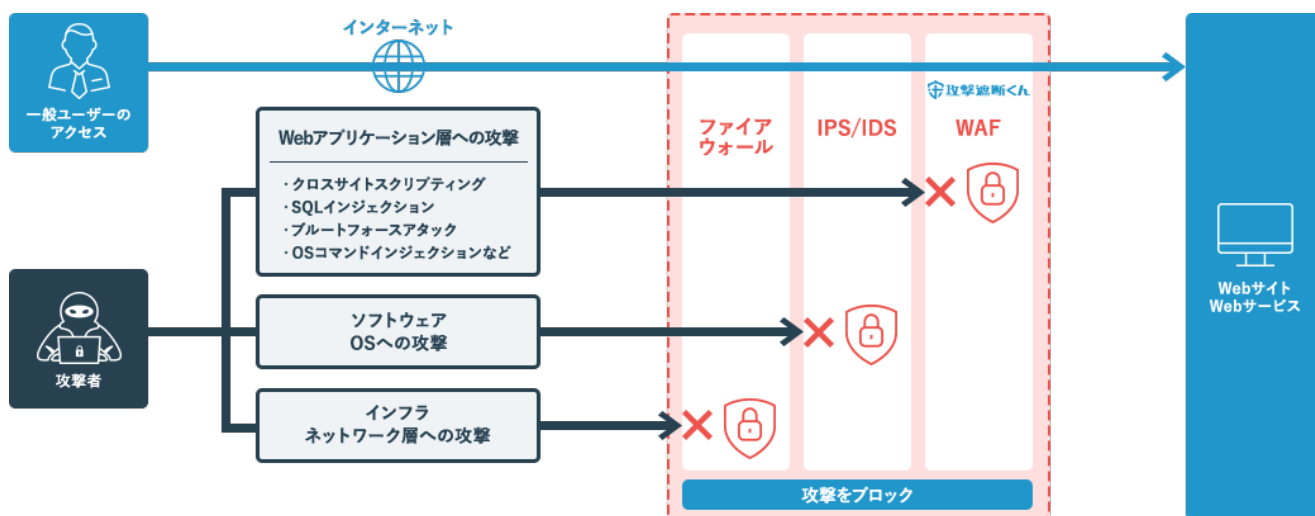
インターネット

一般ユーザーのアクセス

Webアプリケーション層への攻撃

・クロスサイトスクリプティング
・SQLインジェクション
・ブルートフォースアタック
・OSコマンドインジェクションなど

攻撃者

ソフトウェア
OSへの攻撃

インフラ
ネットワーク層への攻撃

ファイアウォール

IPS/IDS

攻撃遮断くん

WAF

攻撃をブロック

Webサイト
Webサービス